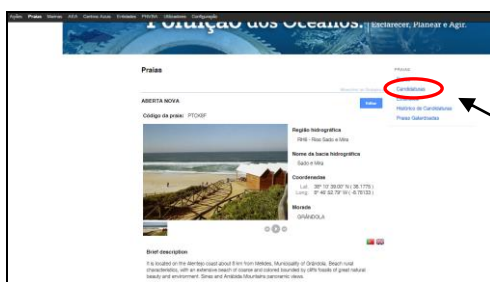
Ações Praias Marinas ASA Centros Azuis Entidades PNVEA Utilizadores Configuração

Poluição dos Oceanos. Esclarecer, Planear e Agir.

Praias

PRAIAS

Candidaturas

Histórico de Candidaturas

Praias Galardoadas

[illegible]

ABERTA NOVA

Editar

Código da praia: PTCK8F

Região hidrográfica

RH6 - Rios Sado e Mira

Nome da bacia hidrográfica

Sado e Mira

Coordenadas

Lat.: 38° 13' 39.00" N ( 38.1775 )
Long.: 8° 46' 52.79" W ( -8.78133 )

Morada

GRÂNDOLA

Brief description

It is located on the Alentejo coast about 8 km from Melides, Municipality of Grândola. Beach rural characteristics, with an extensive beach of coarse and colored bounded by cliffs fossils of great natural beauty and environment. Sines and Arrábida Mountains panoramic views.